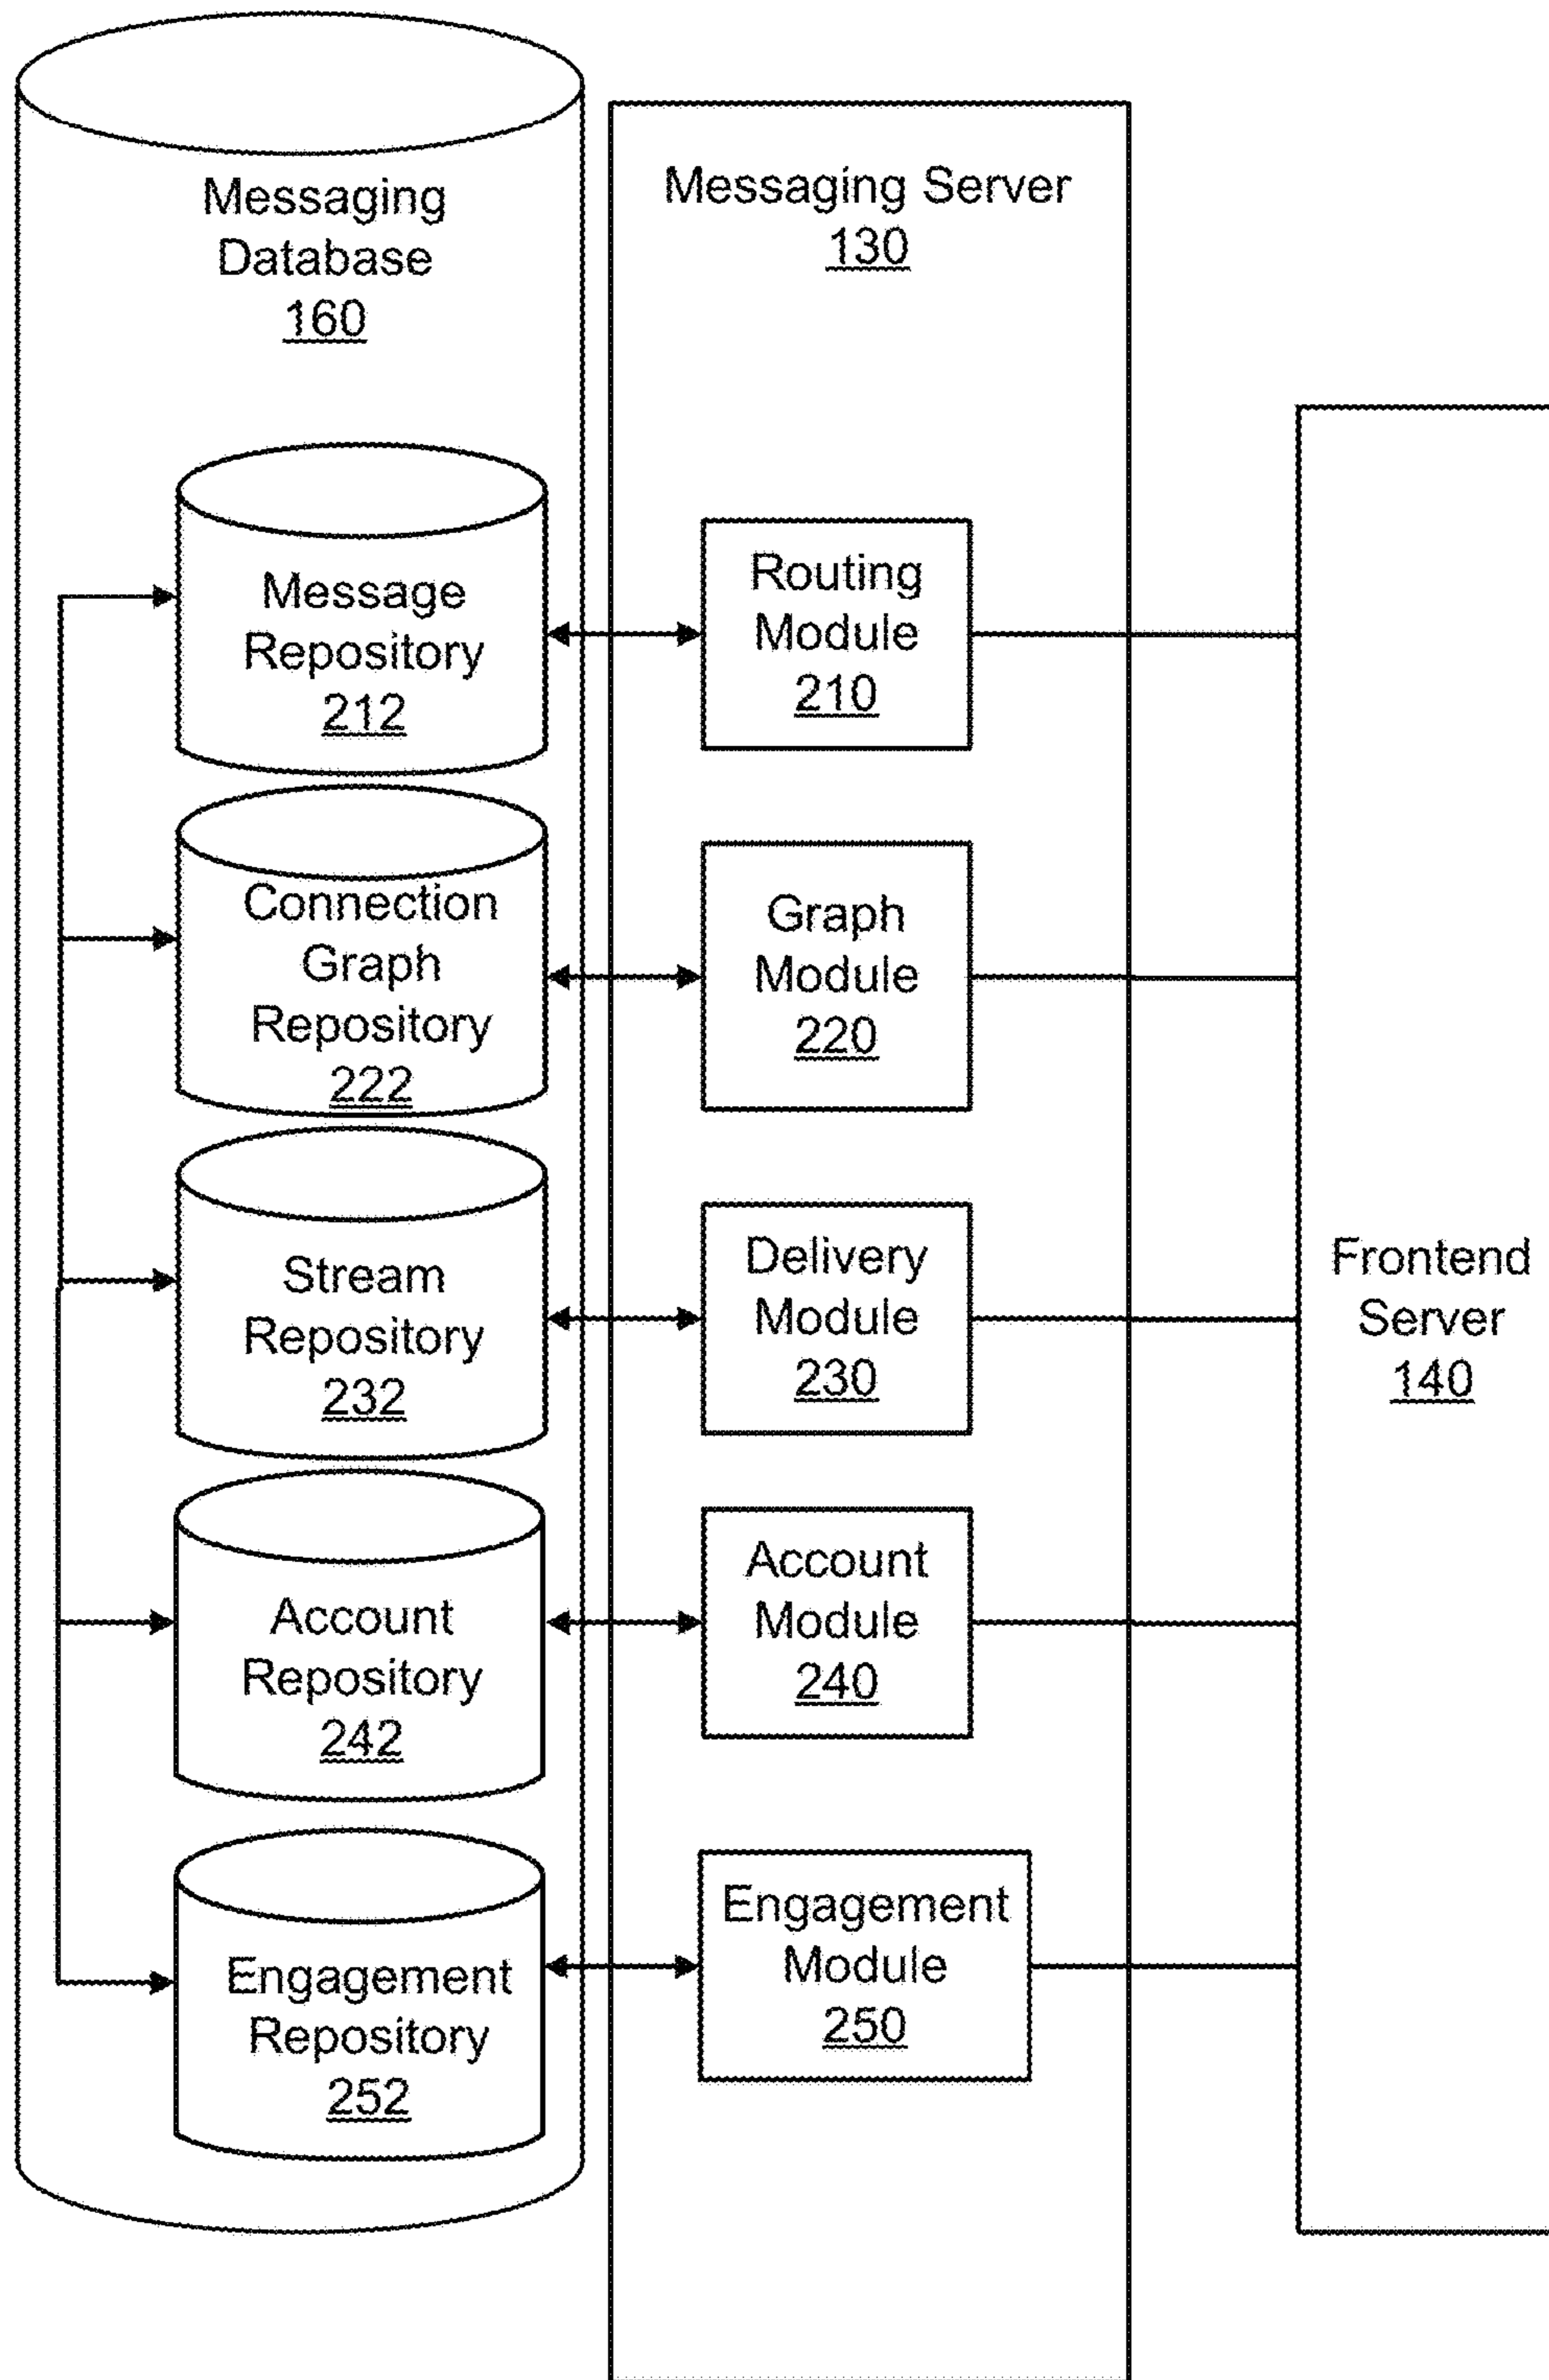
Messaging Database 160

Messaging Server 130

Message Repository 212

Routing Module 210

Connection Graph Repository 222

Graph Module 220

Stream Repository 232

Delivery Module 230

Frontend Server 140

Account Repository 242

Account Module 240

Engagement Repository 252

Engagement Module 250